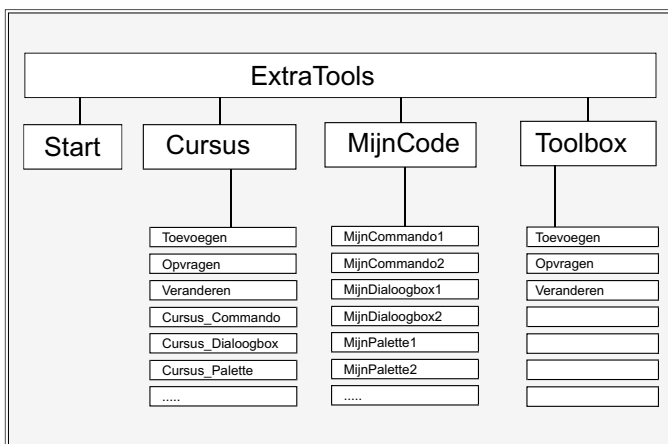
ExtraTools

Start

Cursus

Toevoegen
Opvragen
Veranderen
Cursus_Commando
Cursus_Dialoogbox
Cursus_Palette
.....

MijnCode

MijnCommando1
MijnCommando2
MijnDialoogbox1
MijnDialoogbox2
MijnPalette1
MijnPalette2
.....

Toolbox

Toevoegen
Opvragen
Veranderen